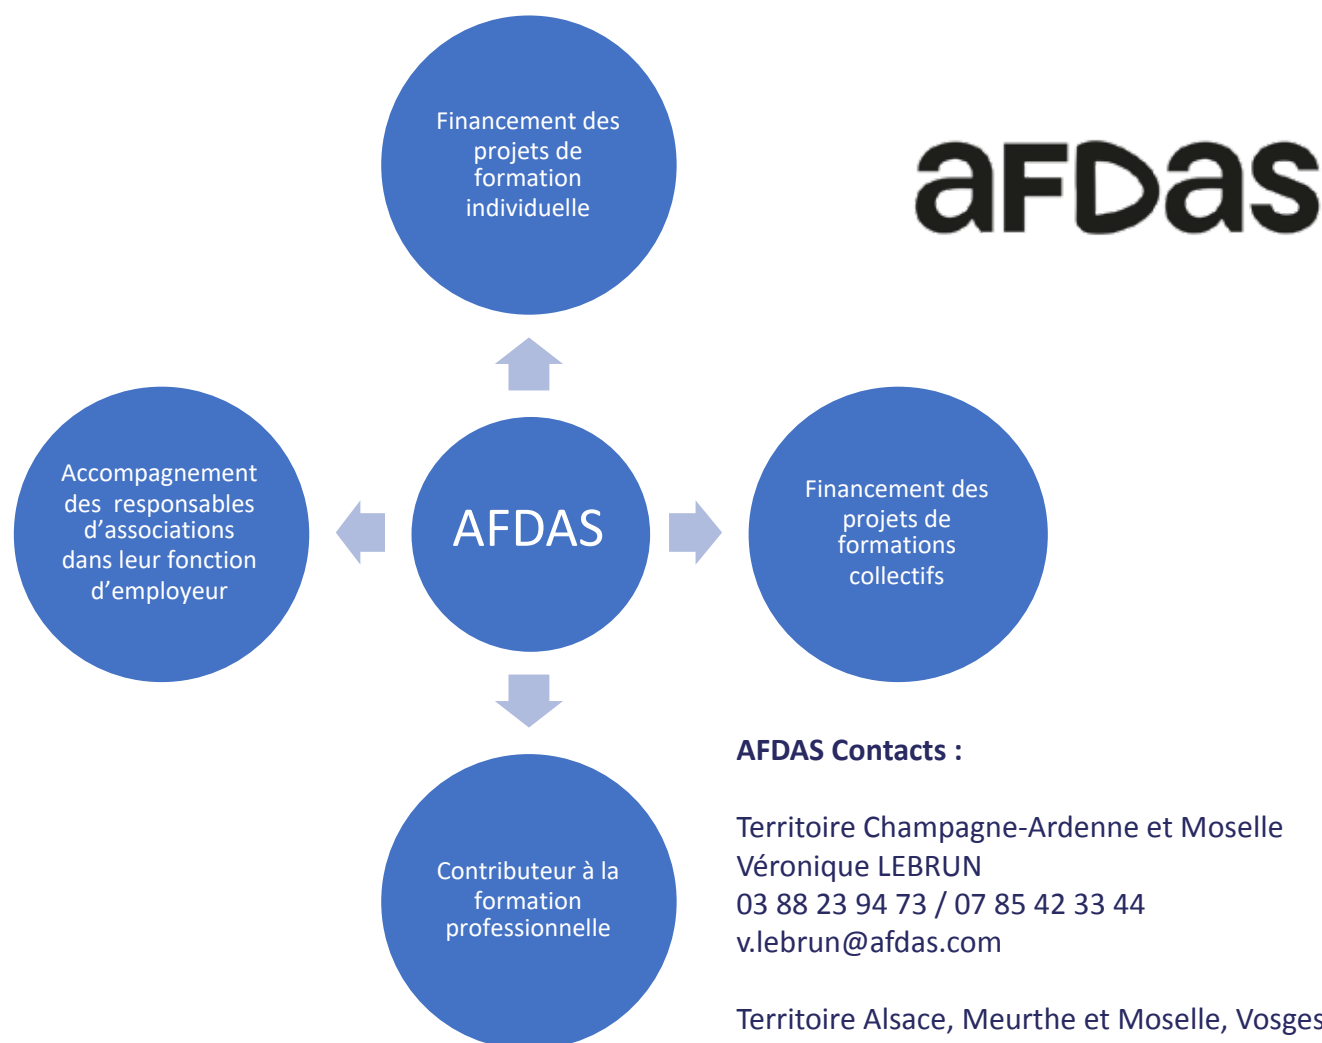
Financement des projets de formation individuelle

afdas

Accompagnement des responsables d'associations dans leur fonction d'employeur

AFDAS

Financement des projets de formations collectifs

Contributeur à la formation professionnelle

AFDAS Contacts :

Territoire Champagne-Ardenne et Moselle
Véronique LEBRUN
03 88 23 94 73 / 07 85 42 33 44
v.lebrun@afdas.com

Territoire Alsace, Meurthe et Moselle, Vosges